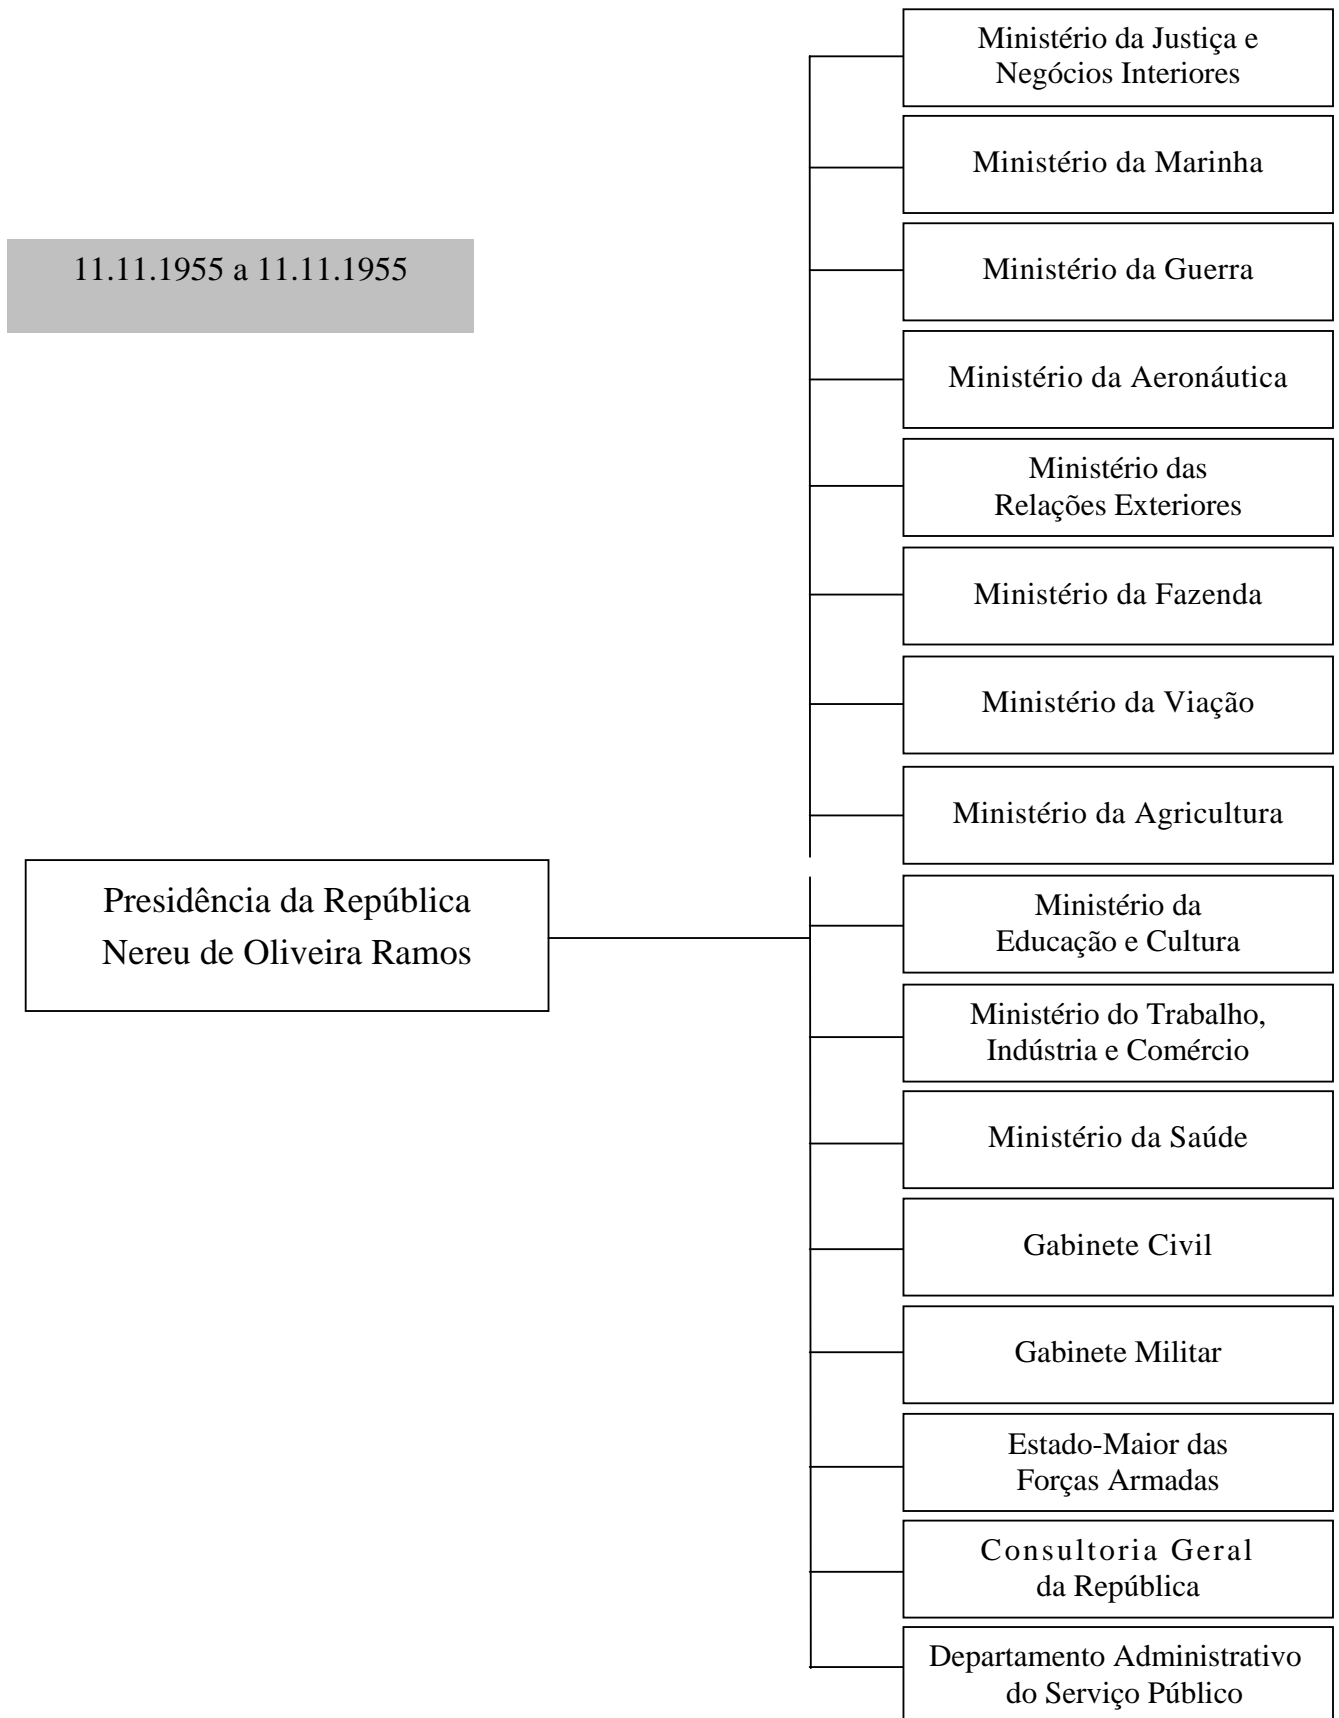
11.11.1955 a 11.11.1955

Presidência da República
Nereu de Oliveira Ramos

Ministério da Justiça e Negócios Interiores

Ministério da Marinha

Ministério da Guerra

Ministério da Aeronáutica

Ministério das Relações Exteriores

Ministério da Fazenda

Ministério da Viação

Ministério da Agricultura

Ministério da Educação e Cultura

Ministério do Trabalho, Indústria e Comércio

Ministério da Saúde

Gabinete Civil

Gabinete Militar

Estado-Maior das Forças Armadas

Consultoria Geral da República

Departamento Administrativo do Serviço Público